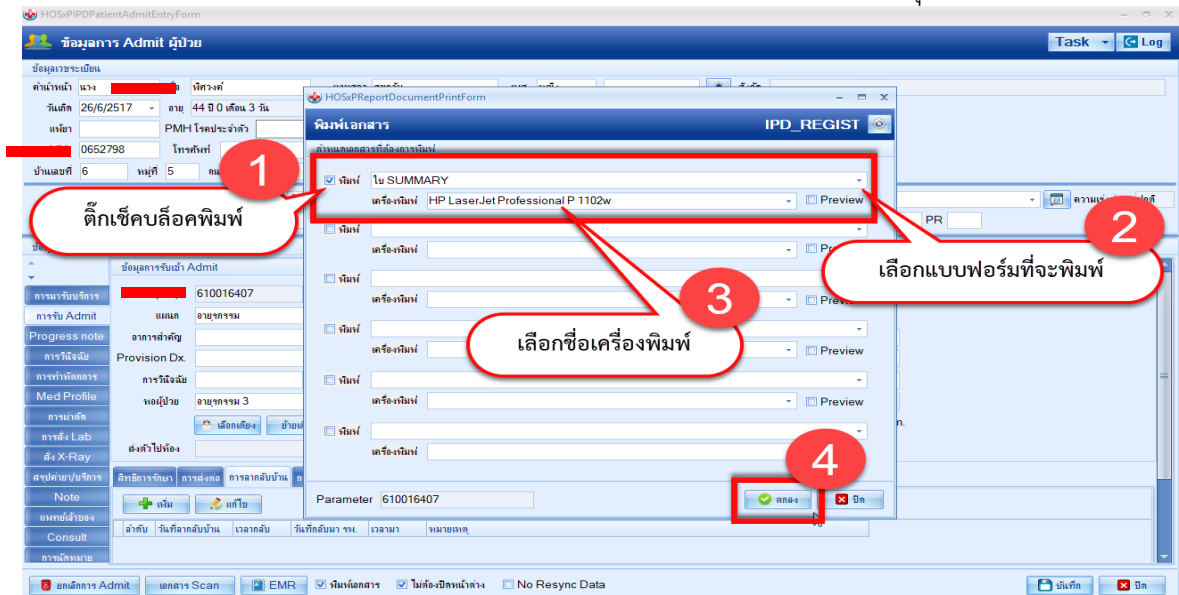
HOSxPIPDPatientAdmitEntryForm

ข้อมูลการ Admit ผู้ป่วย

Task Log

ข้อมูลเวชระเบียน

คำนำหน้า นาง ชื่อ พิศวงค์

วันเกิด 26/6/2517 อายุ 44 ปี 0 เดือน 3 วัน

แพ้ยา PMH โรคประจำตัว

0652798 โทรศัพท์

บ้านเลขที่ 6 หมู่ที่ 5

HOSxPReportDocumentPrintForm

พิมพ์เอกสาร IPD_REGIST

กำหนดเอกสารที่ต้องการพิมพ์

พิมพ์ ใบ SUMMARY

เครื่องพิมพ์ HP LaserJet Professional P 1102w Preview

พิมพ์

เครื่องพิมพ์ Preview

พิมพ์

เครื่องพิมพ์ Preview

พิมพ์

เครื่องพิมพ์ Preview

พิมพ์

เครื่องพิมพ์ Preview

พิมพ์

เครื่องพิมพ์

Parameter 610016407

ตกลง ปิด

1

ติ๊กเช็คบล็อคพิมพ์

2

เลือกแบบฟอร์มที่จะพิมพ์

3

เลือกชื่อเครื่องพิมพ์

4

ความ ปกติ

PR

ข้อมูลการรับเข้า Admit

610016407

แผนก อายุรกรรม

อาการสำคัญ

Provision Dx.

การวินิจฉัย

หอผู้ป่วย อายุรกรรม 3

เลือกเตียง ย้าย

ส่งตัวไปห้อง

การมารับบริการ

การรับ Admit

Progress note

การวินิจฉัย

การทำหัตถการ

Med Profile

การผ่าตัด

การสั่ง Lab

สั่ง X-Ray

สรุปค่าย/บริการ

Note

แพทย์เจ้าของ

Consult

การนัดหมาย

สิทธิการรักษา การส่งต่อ การลากลับบ้าน

เพิ่ม แก้ไข

ลำดับ วันที่ลากลับบ้าน เวลากลับ วันที่กลับมา รพ. เวลามา หมายเหตุ

ยกเลิกการ Admit เอกสาร Scan EMR พิมพ์เอกสาร ไม่ต้องปิดหน้าต่าง No Resync Data บันทึก ปิด